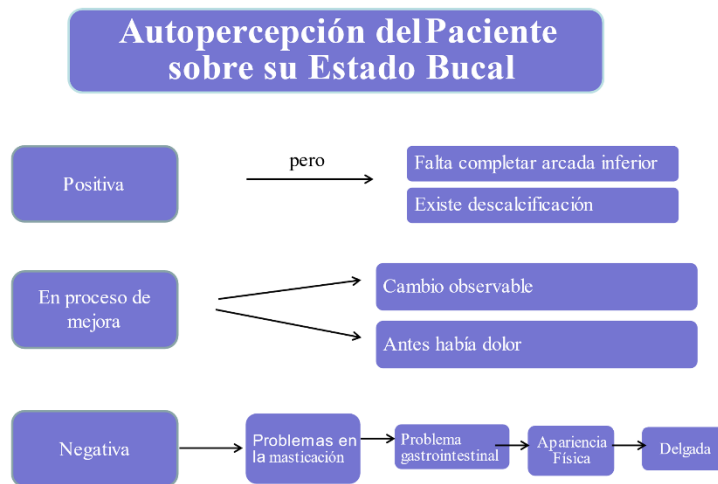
Autopercepción del Paciente sobre su Estado Bucal

Positiva

pero

Falta completar arcada inferior

Existe descalcificación

En proceso de mejora

Cambio observable

Antes había dolor

Negativa

Problemas en la masticación

Problema gastrointestinal

Apariencia Física

Delgada